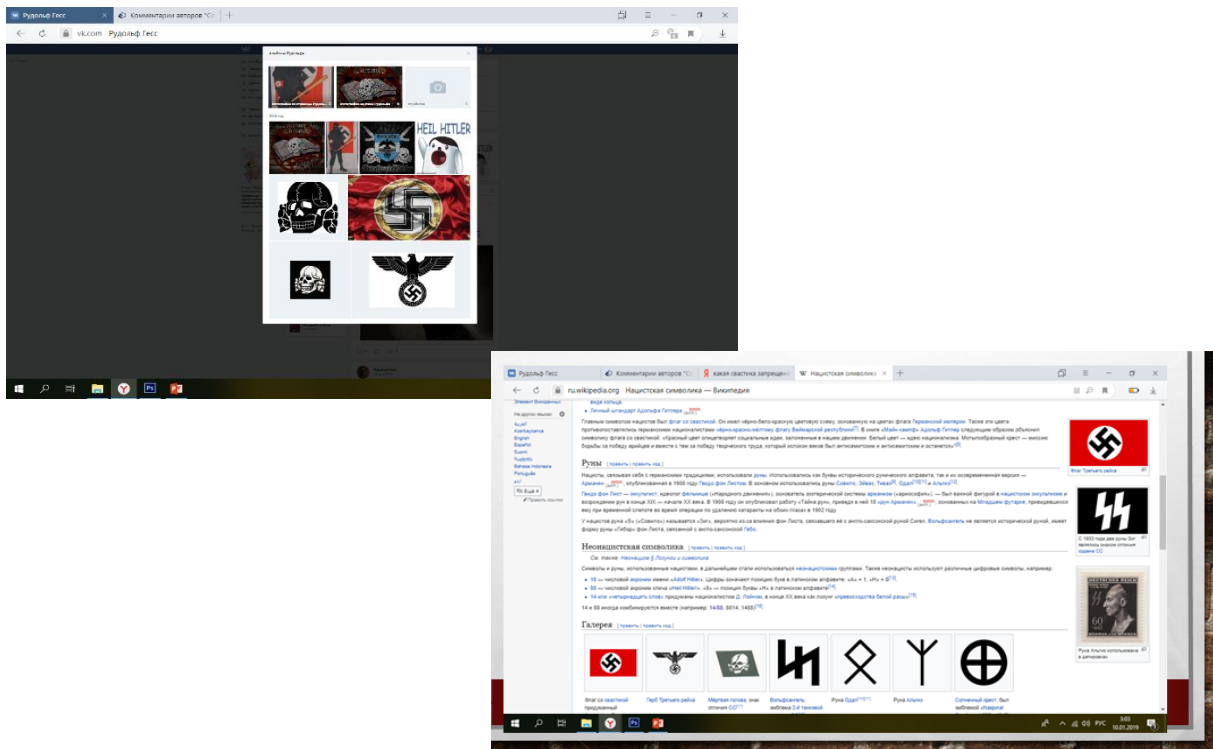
Рудольф Гесс
Комментарии авторов "Со
vk.com Рудольф Гесс
Альбомы Рудольфа
HEIL HITLER

Рудольф Гесс
Комментарии авторов "Со
какая свастика запреще
Нацистская символика
ru.wikipedia.org Нацистская символика — Википедия

Элемент Викиданных
На других языках
العربية
Azərbaycanca
English
Español
Suomi
Русский
Bahasa Indonesia
Português
ещё
Править ссылки

Личный штандарт Адольфа Гитлера

Главным символом нацистов был флаг со свастикой. Он имел чёрно-бело-красную цветовую схему, основанную на цветах флага Германской империи. Также эти цвета противопоставлялись германскими националистами чёрно-красно-жёлтому флагу Веймарской республики. В книге «Майн кампф» Адольф Гитлер следующим образом объяснял символику флага со свастикой: «Красный цвет олицетворяет социальные идеи, заложенные в нашем движении. Белый цвет — идею национализма. Мотыгообразный крест — миссию борьбы за победу арийцев и вместе с тем за победу творческого труда, который испокон веков был антисемитским и антисемитским и останется».

Руны [править | править код]

Нацисты, связывая себя с германскими традициями, использовали руны. Использовались как буквы исторического рунического алфавита, так и их осовремененная версия — Арманен, опубликованная в 1908 году Гвидо фон Листом. В основном использовались руны Совило, Эйваз, Тиваз, Одал и Альгиз.

Гвидо фон Лист — оккультист, идеолог фёлькише («народного движения»), основатель эзотерической системы арманизм («ариософия»), — был важной фигурой в нацизме оккультизме и возрождении рун в конце XIX — начале XX века. В 1908 году он опубликовал работу «Тайна рун», приведя в ней 18 рун Арманен, основанных на Младшем футарке, привиденных ему при временной слепоте во время операции по удалению катаракты на обоих глазах в 1902 году.

У нацистов руна «S» («Совило») называется «Зиг», вероятно из-за влияния фон Листа, связавшего её с англо-саксонской руной Сигел. Вольфсангель не является исторической руной, имеет форму руны «Гибор» фон Листа, связанной с англо-саксонской Гебо.

Неонацистская символика [править | править код]

См. также: Неонацизм § Лозунги и символика

Символы и руны, использованные нацистами, в дальнейшем стали использоваться неонацистскими группами. Также неонацисты используют различные цифровые символы, например:

18 — числовой акроним имени «Adolf Hitler». Цифры означают позицию букв в латинском алфавите: «A» = 1, «H» = 8
88 — числовой акроним слов «Heil Hitler». «8» — позиция буквы «H» в латинском алфавите
14 или «четырнадцать слов» придуманы националистом Д. Лейном, в конце XX века как лозунг «превосходства белой расы»

14 и 88 иногда комбинируются вместе (например: 14/88, 8814, 1488)

Галерея [править | править код]

Флаг со свастикой
Герб Третьего рейха
Мёртвая голова, знак отличия СС
Вольфсангель, эмблема 2-й танковой
Руна Одал
Руна Альгиз
Солнечный крест, был эмблемой

Флаг Третьего рейха
С 1933 года две руны Зиг являлись знаком отличия кадров СС
Руна Альгиз использовалась в датировках

РУС 3:03 10.01.2019